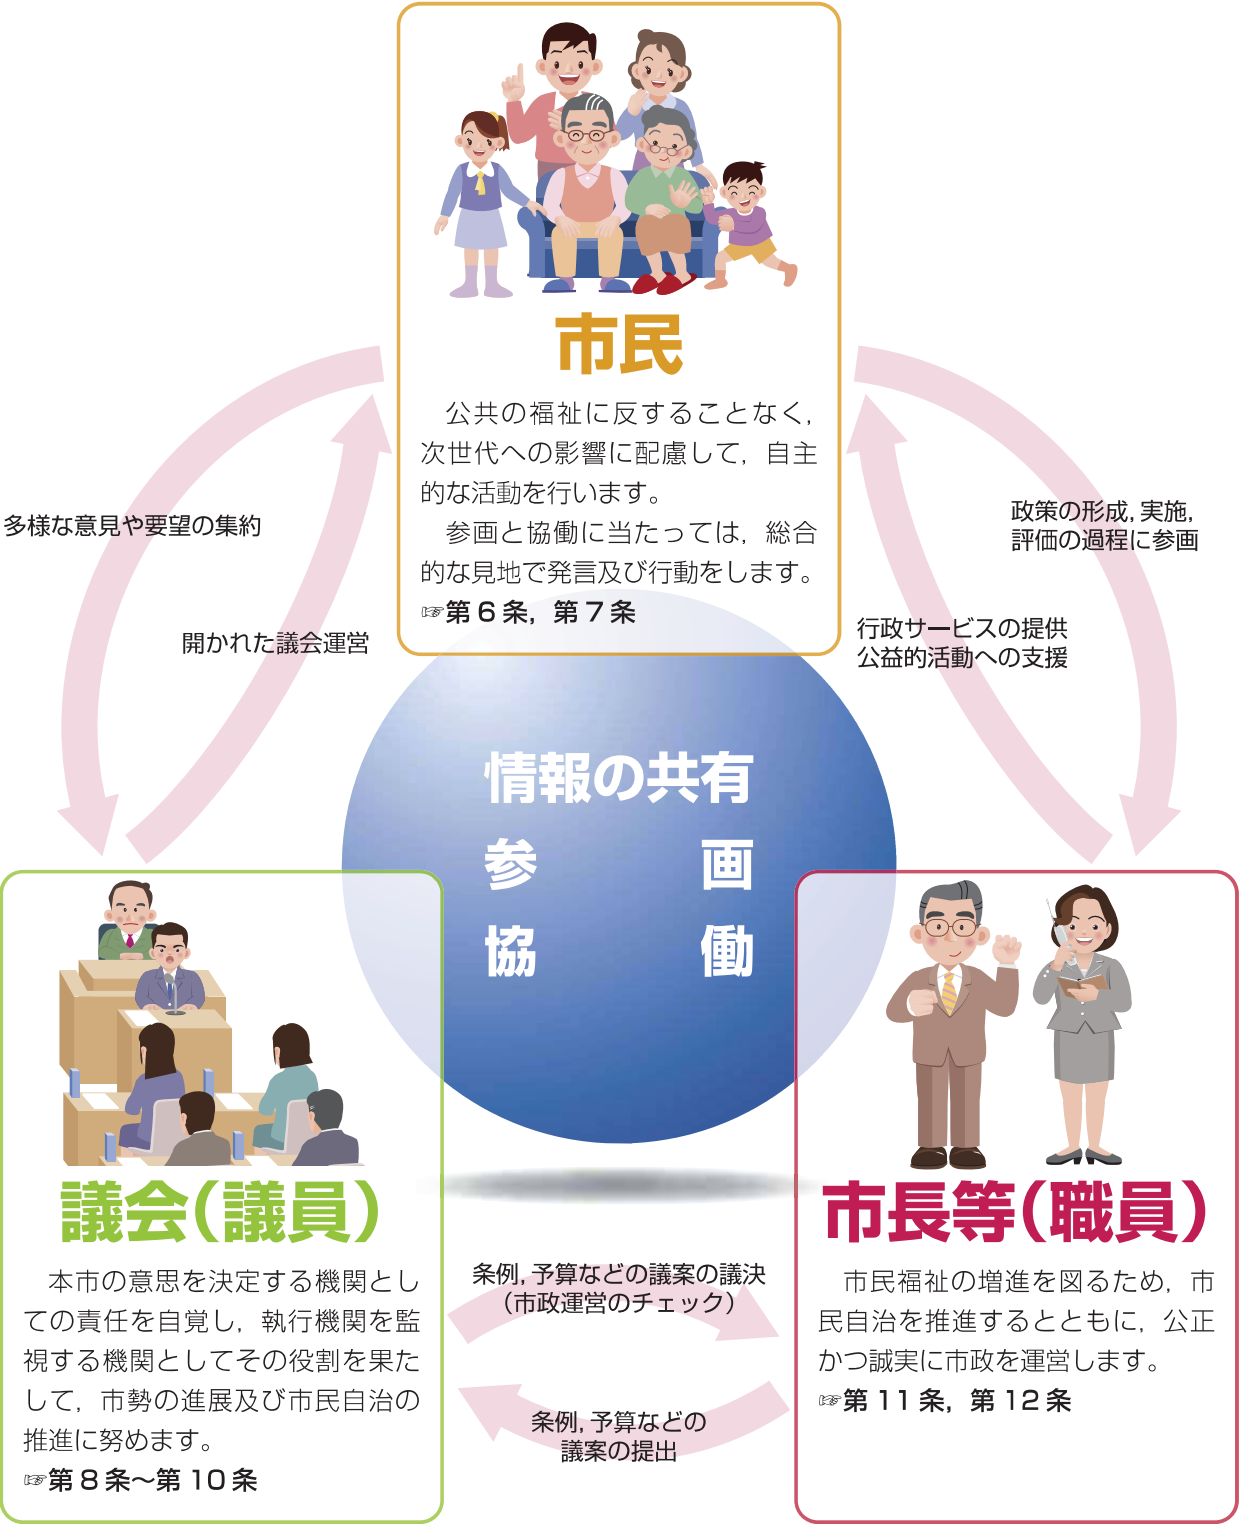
市民

公共の福祉に反することなく，次世代への影響に配慮して，自主的な活動を行います。

参画と協働に当たっては，総合的な見地で発言及び行動をします。

☞第６条，第７条

多様な意見や要望の集約

開かれた議会運営

政策の形成，実施，評価の過程に参画

行政サービスの提供
公益的活動への支援

情報の共有

参　画

協　働

議会（議員）

本市の意思を決定する機関としての責任を自覚し，執行機関を監視する機関としてその役割を果たして，市勢の進展及び市民自治の推進に努めます。

☞第８条〜第 10 条

条例，予算などの議案の議決
（市政運営のチェック）

条例，予算などの
議案の提出

市長等（職員）

市民福祉の増進を図るため，市民自治を推進するとともに，公正かつ誠実に市政を運営します。

☞第 11 条，第 12 条